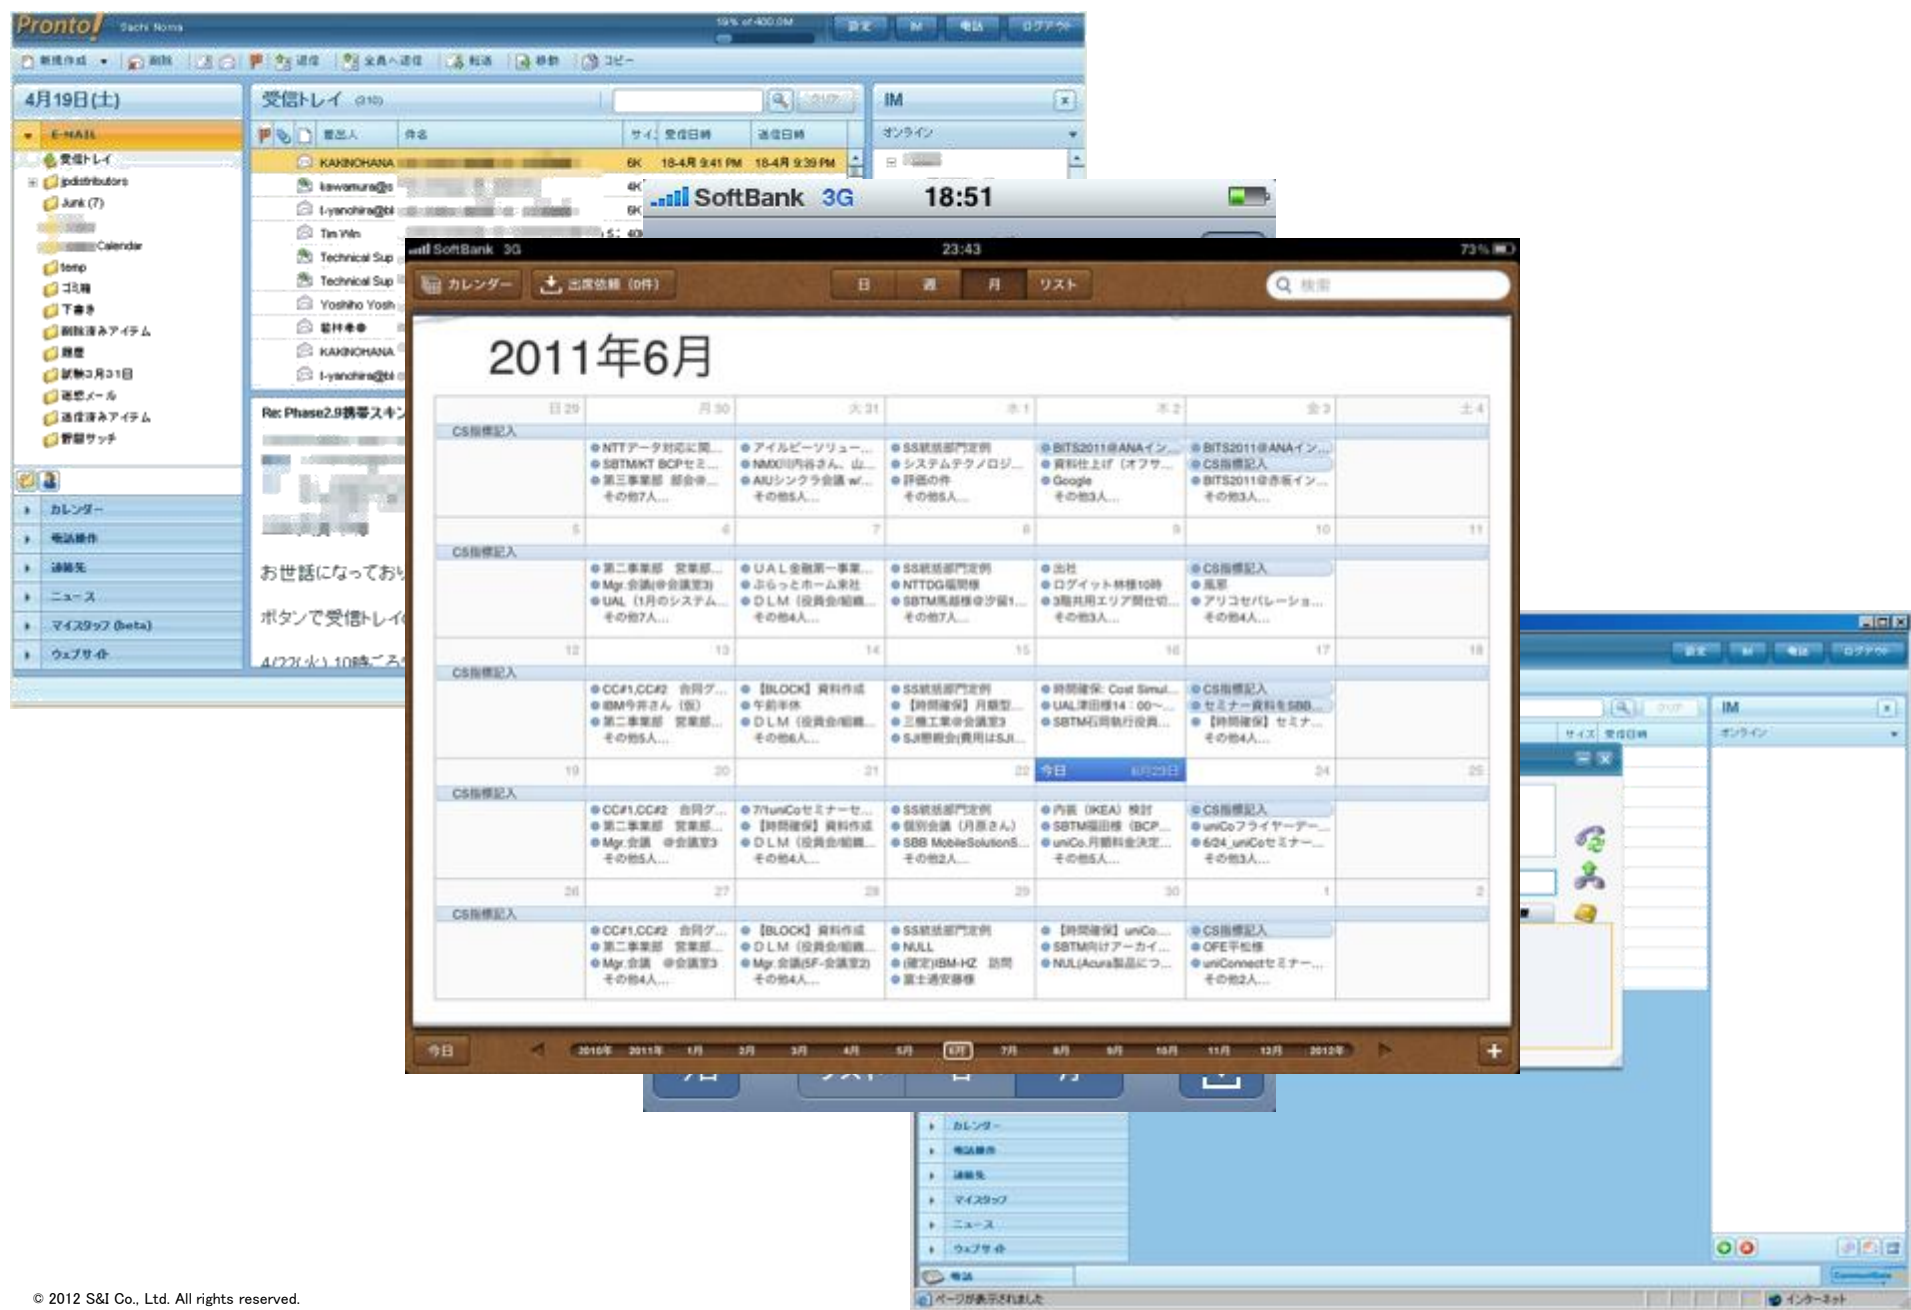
Pronto! Sachi Noma

4月19日(土)

受信トレイ

IM

E-MAIL

受信トレイ

jpdistributors

Junk (7)

Calendar

temp

カレンダー

連絡先

ニュース

マイスタッフ (beta)

ウェブサイト

KAKINOHANA

kawamura@

t-yanohira@

Tim Win

Technical Sup

Technical Sup

Yoshiho Yosh

KAKINOHANA

t-yanohira@

Re: Phase2.9携帯スキン

お世話になっており

ボタンで受信トレイ

オンライン

SoftBank 3G 18:51

SoftBank 3G 23:43 73%

カレンダー

日 週 月 リスト

検索

2011年6月

日 29 月 30 火 31 水 1 木 2 金 3 土 4

CS指標記入

NTTデータ対応に関…

アイルビーソリュー…

SSBTM/KT BCPセミ…

その他7人…

その他5人…

その他3人…

BITS2011@ANAイン…

Google

5 6 7 8 9 10 11

UAL金融第一事業…

NTTDG福岡様

出社

CS指標記入

その他4人…

12 13 14 15 16 17 18

CC#1,CC#2 合同グ…

【BLOCK】資料作成

午前半休

その他6人…

19 20 21 22 今日 6月23日 24 25

7/1uniCoセミナーセ…

SBB MobileSolutionS…

uniCoフライヤーデー…

6/24_uniCoセミナー…

26 27 28 29 30 1 2

NULL

OFE予松様

uniConnectセミナー…

その他2人…

今日

2010年 2011年 1月 2月 3月 4月 5月 6月 7月 8月 9月 10月 11月 12月 2012年

IM

オンライン

カレンダー

連絡先

マイスタッフ

ニュース

ウェブサイト

ページが表示されました

インターネット

© 2012 S&I Co., Ltd. All rights reserved.